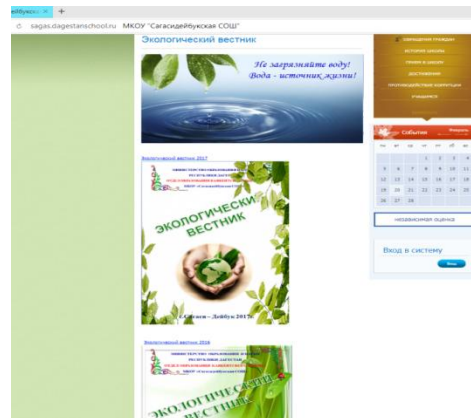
дейбукск× +

sagas.dagestanschool.ru МКОУ "Сагасидейбукская СОШ"

Экологический вестник

Не загрязняйте воду! Вода - источник жизни!

Экологический вестник 2017

ЭКОЛОГИЧЕСКИЙ ВЕСТНИК

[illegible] – Дейбук 2017г.

Экологический вестник 2016

ЭКОЛОГИЧЕСКИЙ ВЕСТНИК

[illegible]

ИСТОРИЯ ШКОЛЫ

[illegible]

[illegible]

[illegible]

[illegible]

События

| | | | 1 | 2 | 3 | 4 |
|---|---|---|---|---|---|---|
| 5 | 6 | 7 | 8 | 9 | 10 | 11 |
| 12 | 13 | 14 | 15 | 16 | 17 | 18 |
| 19 | 20 | 21 | 22 | 23 | 24 | 25 |
| 26 | 27 | 28 | | | | |

независимая оценка

Вход в систему

Вход